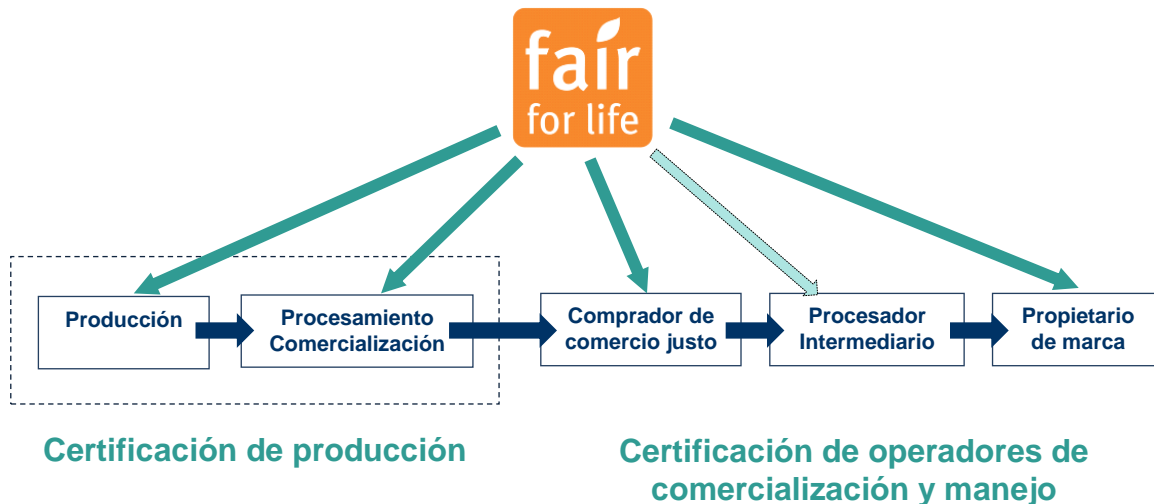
fair
for life

Producción

Procesamiento Comercialización

Comprador de comercio justo

Procesador Intermediario

Propietario de marca

Certificación de producción

Certificación de operadores de comercialización y manejo